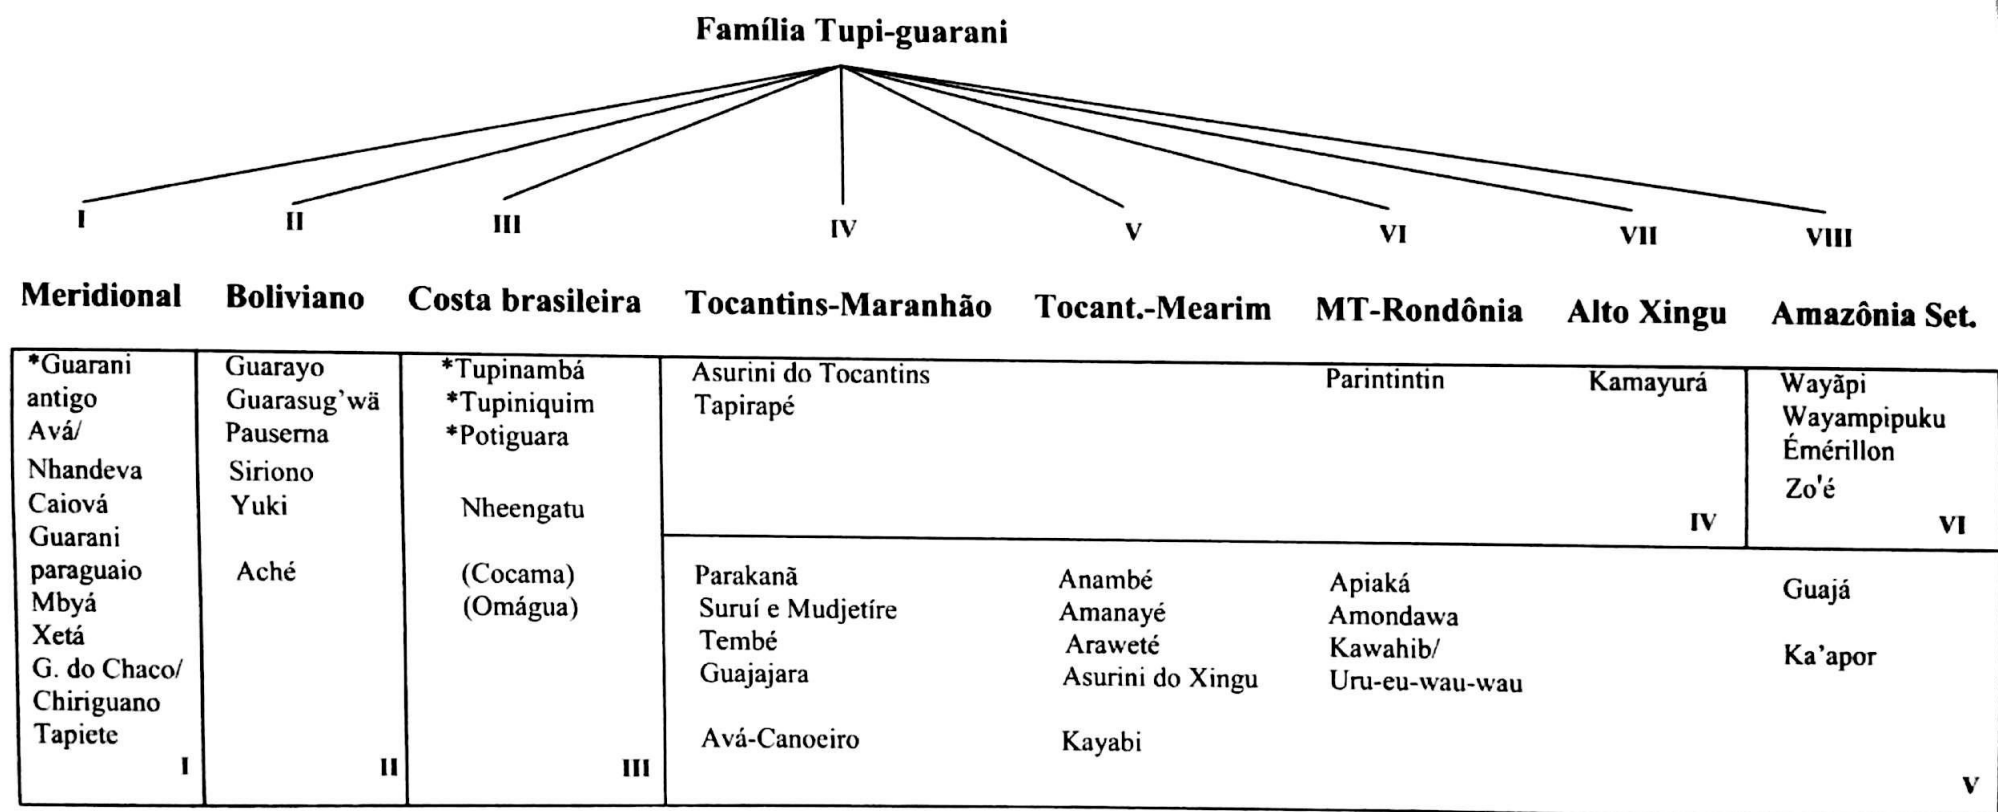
Família Tupi-guarani

I II III IV V VI VII VIII

| Meridional | Boliviano | Costa brasileira | Tocantins-Maranhão | Tocant.-Mearim | MT-Rondônia | Alto Xingu | Amazônia Set. |
|---|---|---|---|---|---|---|---|
| *Guarani antigo Avá/ Nhandeva Caiová Guarani paraguaio Mbyá Xetá G. do Chaco/ Chiriguano Tapiete I | Guarayo Guarasug'wä Pauserna Siriono Yuki Aché II | *Tupinambá *Tupiniquim *Potiguara Nheengatu (Cocama) (Omágua) III | Asurini do Tocantins Tapirapé | | Parintintin | Kamayurá IV | Wayãpi Wayampipuku Émérillon Zo'é VI |
| | | | Parakanã Suruí e Mudjetíre Tembé Guajajara Avá-Canoeiro | Anambé Amanayé Araweté Asurini do Xingu Kayabi | Apiaká Amondawa Kawahib/ Uru-eu-wau-wau | | Guajá Ka'apor V |